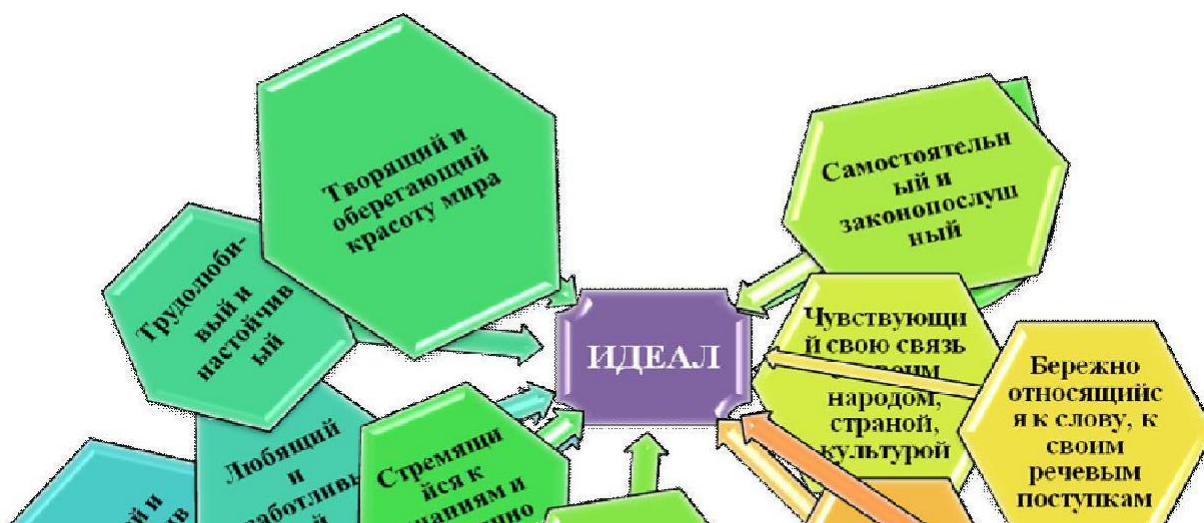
Творящий и оберегающий красоту мира

Самостоятельный и законопослушный

Трудолюбивый и настойчивый

ИДЕАЛ

Чувствующий свою связь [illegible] народом, страной, культурой

Бережно относящийся к слову, к своим речевым поступкам

Любящий и заботливы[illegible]

Стремящийся к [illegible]аниям и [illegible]

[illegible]й и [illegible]в